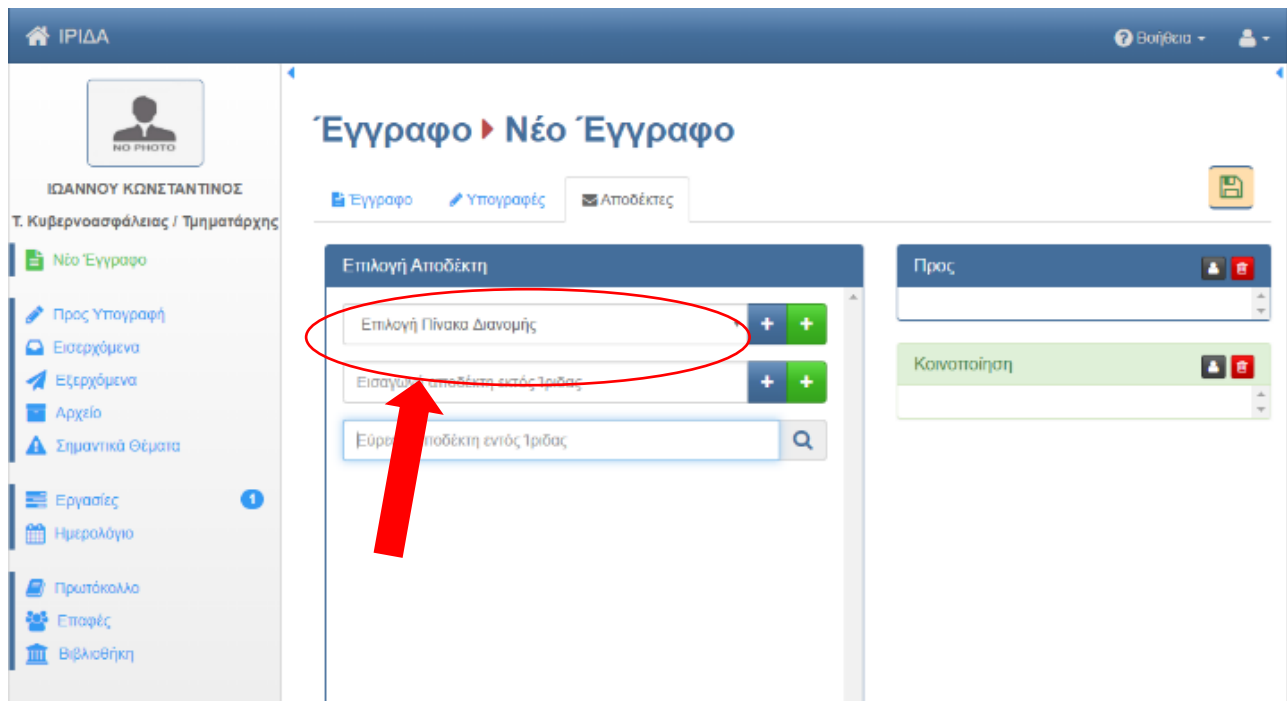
ΙΡΙΔΑ

Βοήθεια

NO PHOTO

ΙΩΑΝΝΟΥ ΚΩΝΣΤΑΝΤΙΝΟΣ

Τ. Κυβερνοασφάλειας / Τμηματάρχης

Νέο Έγγραφο

Προς Υπογραφή
Εισερχόμενα
Εξερχόμενα
Αρχείο
Σημαντικά Θέματα

Εργασίες 1
Ημερολόγιο

Πρωτόκολλο
Επαφές
Βιβλιοθήκη

Έγγραφο ▸ Νέο Έγγραφο

Έγγραφο
Υπογραφές
Αποδέκτες

Επιλογή Αποδέκτη

Επιλογή Πίνακα Διανομής

Εισαγωγή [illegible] αποδέκτη εκτός Ίριδας

Εύρεση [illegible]ποδέκτη εντός Ίριδας

Προς

Κοινοποίηση